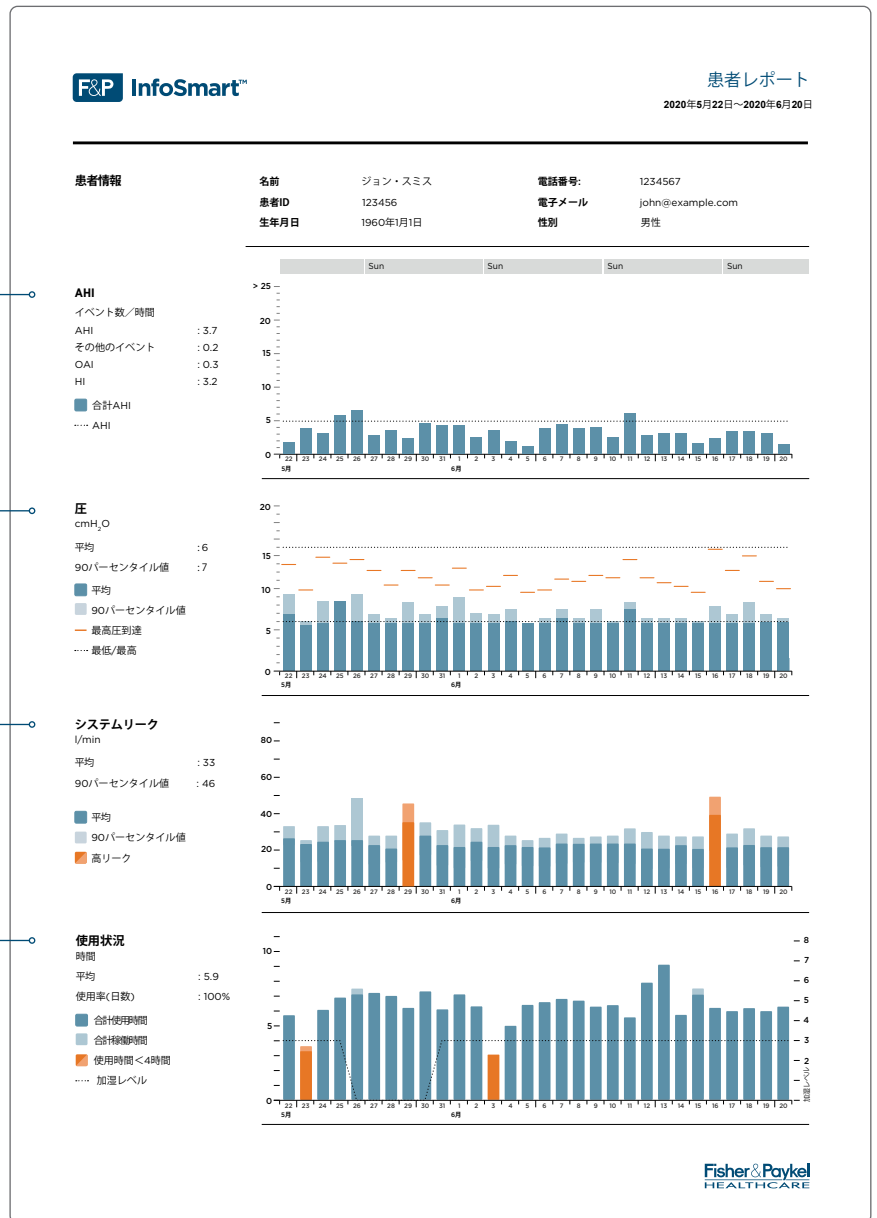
F&P InfoSmart™

患者レポート
2020年5月22日～2020年6月20日

患者情報

| 名前 | ジョン・スミス | 電話番号: | 1234567 |
|---|---|---|---|
| 患者ID | 123456 | 電子メール | john@example.com |
| 生年月日 | 1960年1月1日 | 性別 | 男性 |

Sun Sun Sun Sun

AHI
イベント数／時間
AHI : 3.7
その他のイベント : 0.2
OAI : 0.3
HI : 3.2
合計AHI
AHI

> 25 20 15 10 5 0
22 23 24 25 26 27 28 29 30 31 1 2 3 4 5 6 7 8 9 10 11 12 13 14 15 16 17 18 19 20
5月 6月

圧
$cmH_2O$
平均 : 6
90パーセンタイル値 : 7
平均
90パーセンタイル値
最高圧到達
最低/最高

20 15 10 5 0
22 23 24 25 26 27 28 29 30 31 1 2 3 4 5 6 7 8 9 10 11 12 13 14 15 16 17 18 19 20
5月 6月

システムリーク
l/min
平均 : 33
90パーセンタイル値 : 46
平均
90パーセンタイル値
高リーク

80 60 40 20 0
22 23 24 25 26 27 28 29 30 31 1 2 3 4 5 6 7 8 9 10 11 12 13 14 15 16 17 18 19 20
5月 6月

使用状況
時間
平均 : 5.9
使用率(日数) : 100%
合計使用時間
合計稼働時間
使用時間＜4時間
加湿レベル

10 5 0
8 7 6 5 4 3 2 1
加湿レベル
22 23 24 25 26 27 28 29 30 31 1 2 3 4 5 6 7 8 9 10 11 12 13 14 15 16 17 18 19 20
5月 6月

Fisher&Paykel
HEALTHCARE